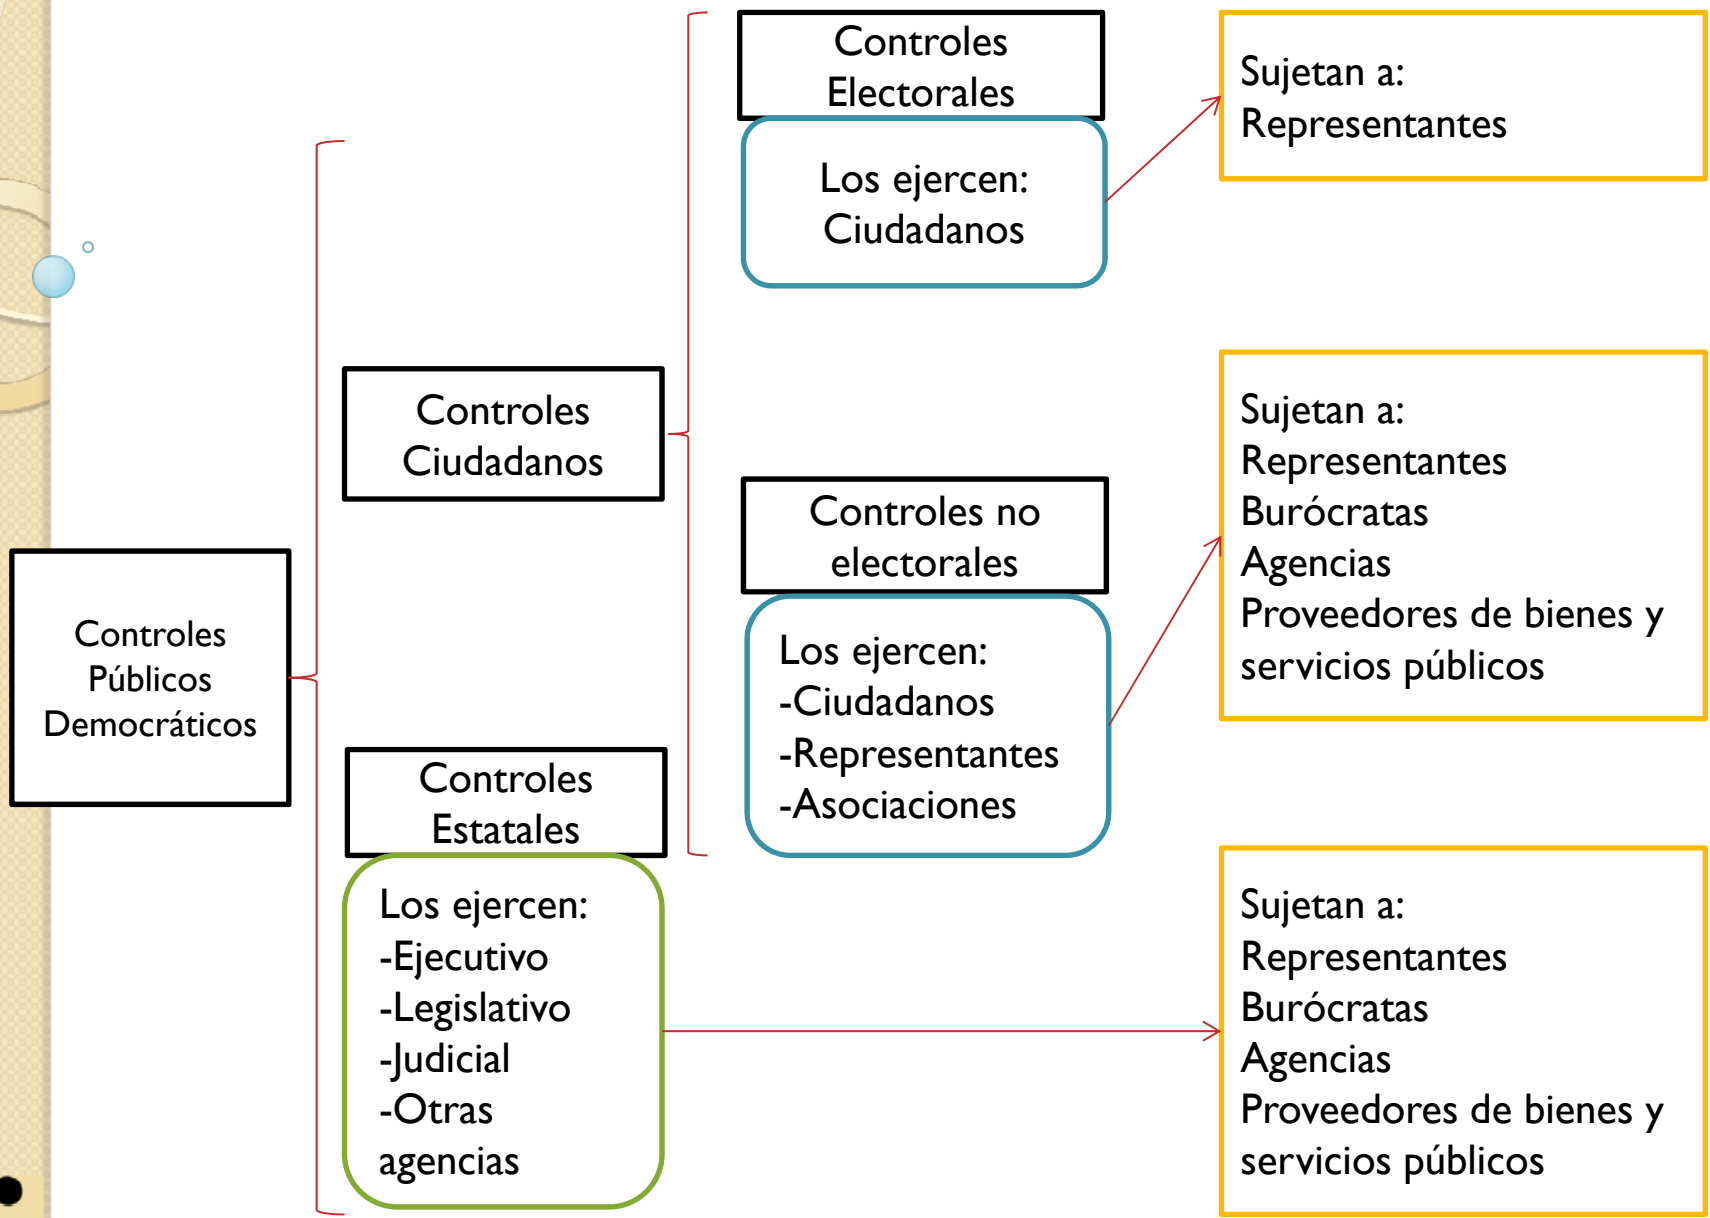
Controles Públicos Democráticos

Controles Ciudadanos

Controles Electorales

Los ejercen: Ciudadanos

Sujetan a: Representantes

Controles no electorales

Los ejercen:
-Ciudadanos
-Representantes
-Asociaciones

Sujetan a:
Representantes
Burócratas
Agencias
Proveedores de bienes y servicios públicos

Controles Estatales

Los ejercen:
-Ejecutivo
-Legislativo
-Judicial
-Otras agencias

Sujetan a:
Representantes
Burócratas
Agencias
Proveedores de bienes y servicios públicos